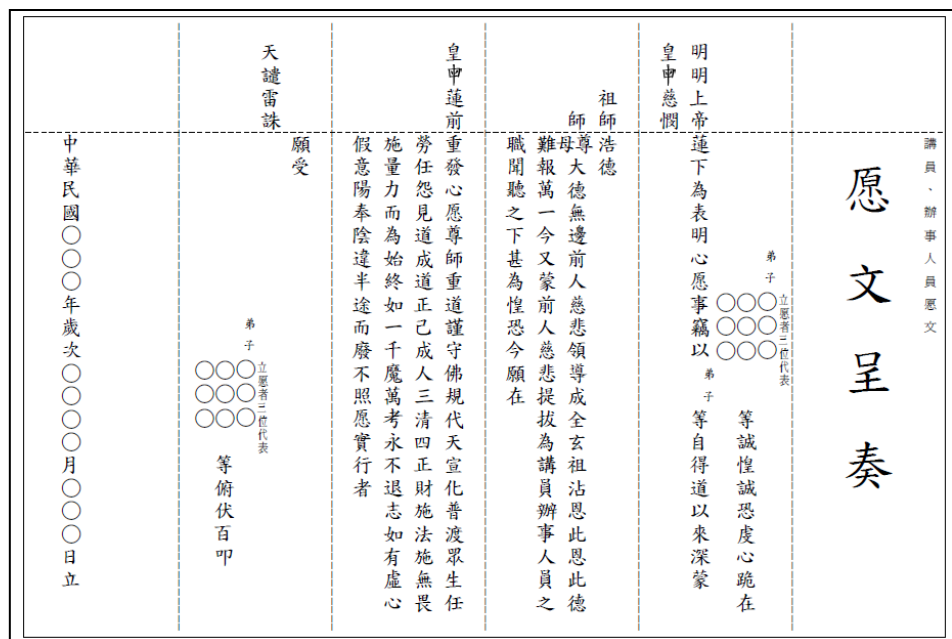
講員、辦事人員愿文

愿文呈奏

明明上帝蓮下為表明心愿事竊以
皇申慈憫

弟子 ○○○ ○○○ ○○○ 立愿者三位代表 等誠惶誠恐虔心跪在

弟子 等自得道以來深蒙

祖師 浩德
師尊 師母 大德無邊前人慈悲領導成全玄祖沾恩此恩此德難報萬一今又蒙前人慈悲提拔為講員辦事人員之職聞聽之下甚為惶恐今願在

皇申蓮前
重發心愿尊師重道謹守佛規代天宣化普渡眾生任勞任怨見道成道正己成人三清四正財施法施無畏施量力而為始終如一千魔萬考永不退志如有虛心假意陽奉陰違半途而廢不照愿實行者

願受
天譴雷誅

弟子 ○○○ ○○○ ○○○ 立愿者三位代表 等俯伏百叩

中華民國○○○年歲次○○○○月○○○日立